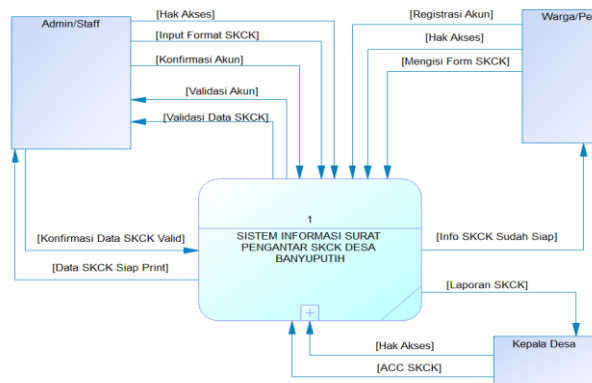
Admin/Staff

[Hak Akses]

[Input Format SKCK]

[Konfirmasi Akun]

[Validasi Akun]

[Validasi Data SKCK]

[Registrasi Akun]

[Hak Akses]

[Mengisi Form SKCK]

Warga/Pe

1

SISTEM INFORMASI SURAT PENGANTAR SKCK DESA BANYUPUTIH

[Konfirmasi Data SKCK Valid]

[Data SKCK Siap Print]

[Info SKCK Sudah Siap]

[Laporan SKCK]

[Hak Akses]

[ACC SKCK]

Kepala Desa